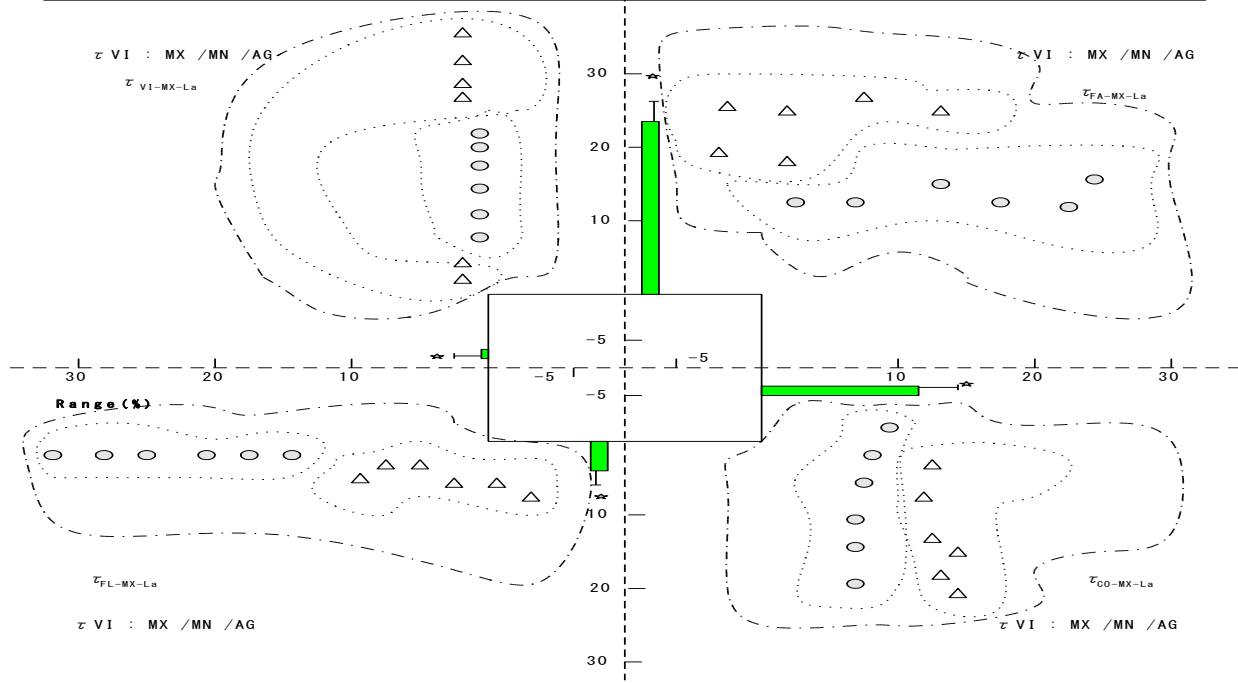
$\tau$ VI : MX /MN /AG
$\tau_{VI-MX-La}$

$\tau$ VI : MX /MN /AG
$\tau_{FA-MX-La}$

30
20
10

-5
-5
-5
-5

30 20 10 10 20 30

Range(%)

10
20
30

$\tau_{FL-MX-La}$
$\tau$ VI : MX /MN /AG

$\tau_{CO-MX-La}$
$\tau$ VI : MX /MN /AG